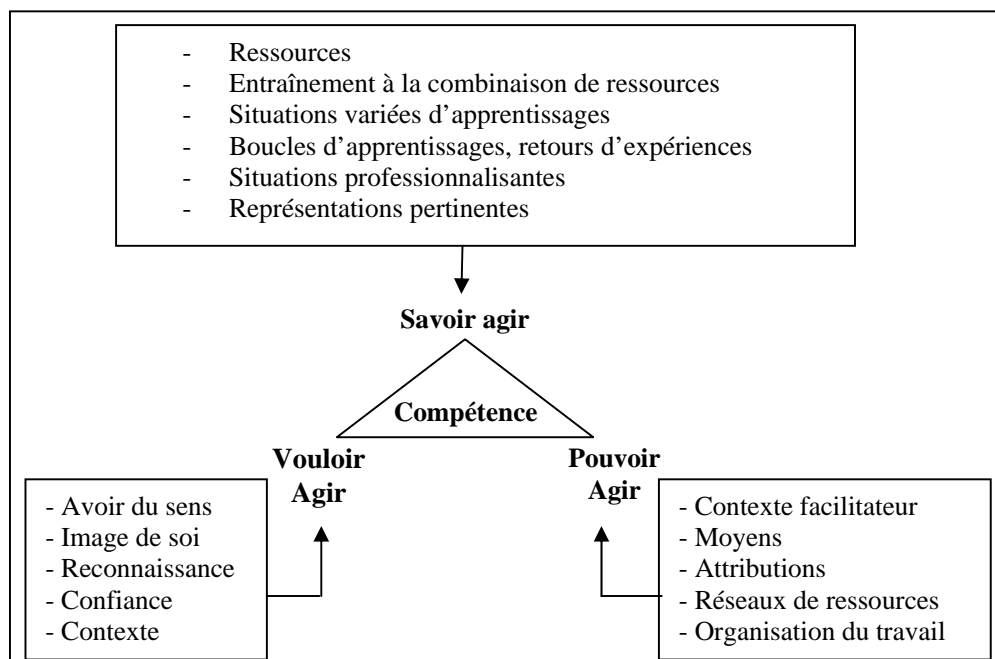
- Ressources
- Entraînement à la combinaison de ressources
- Situations variées d'apprentissages
- Boucles d'apprentissages, retours d'expériences
- Situations professionnalisantes
- Représentations pertinentes

Savoir agir

Compétence

Vouloir Agir

Pouvoir Agir

- Avoir du sens
- Image de soi
- Reconnaissance
- Confiance
- Contexte

- Contexte facilitateur
- Moyens
- Attributions
- Réseaux de ressources
- Organisation du travail